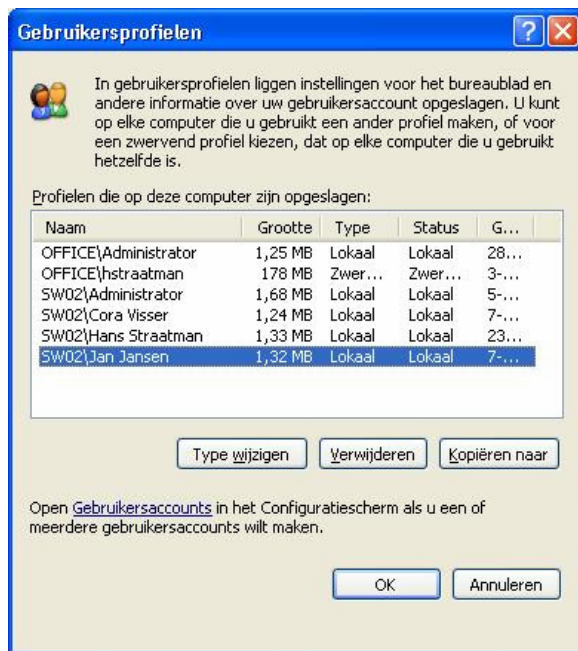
Gebruikersprofielen

?

X

In gebruikersprofielen liggen instellingen voor het bureaublad en andere informatie over uw gebruikersaccount opgeslagen. U kunt op elke computer die u gebruikt een ander profiel maken, of voor een zwervend profiel kiezen, dat op elke computer die u gebruikt hetzelfde is.

Profielen die op deze computer zijn opgeslagen:

| Naam | Grootte | Type | Status | G... |
|---|---|---|---|---|
| OFFICE\Administrator | 1,25 MB | Lokaal | Lokaal | 28... |
| OFFICE\hstraatman | 178 MB | Zwer... | Zwer... | 3-... |
| SW02\Administrator | 1,68 MB | Lokaal | Lokaal | 5-... |
| SW02\Cora Visser | 1,24 MB | Lokaal | Lokaal | 7-... |
| SW02\Hans Straatman | 1,33 MB | Lokaal | Lokaal | 23... |
| SW02\Jan Jansen | 1,32 MB | Lokaal | Lokaal | 7-... |

Type wijzigen

Verwijderen

Kopiëren naar

Open Gebruikersaccounts in het Configuratiescherm als u een of meerdere gebruikersaccounts wilt maken.

OK

Annuleren